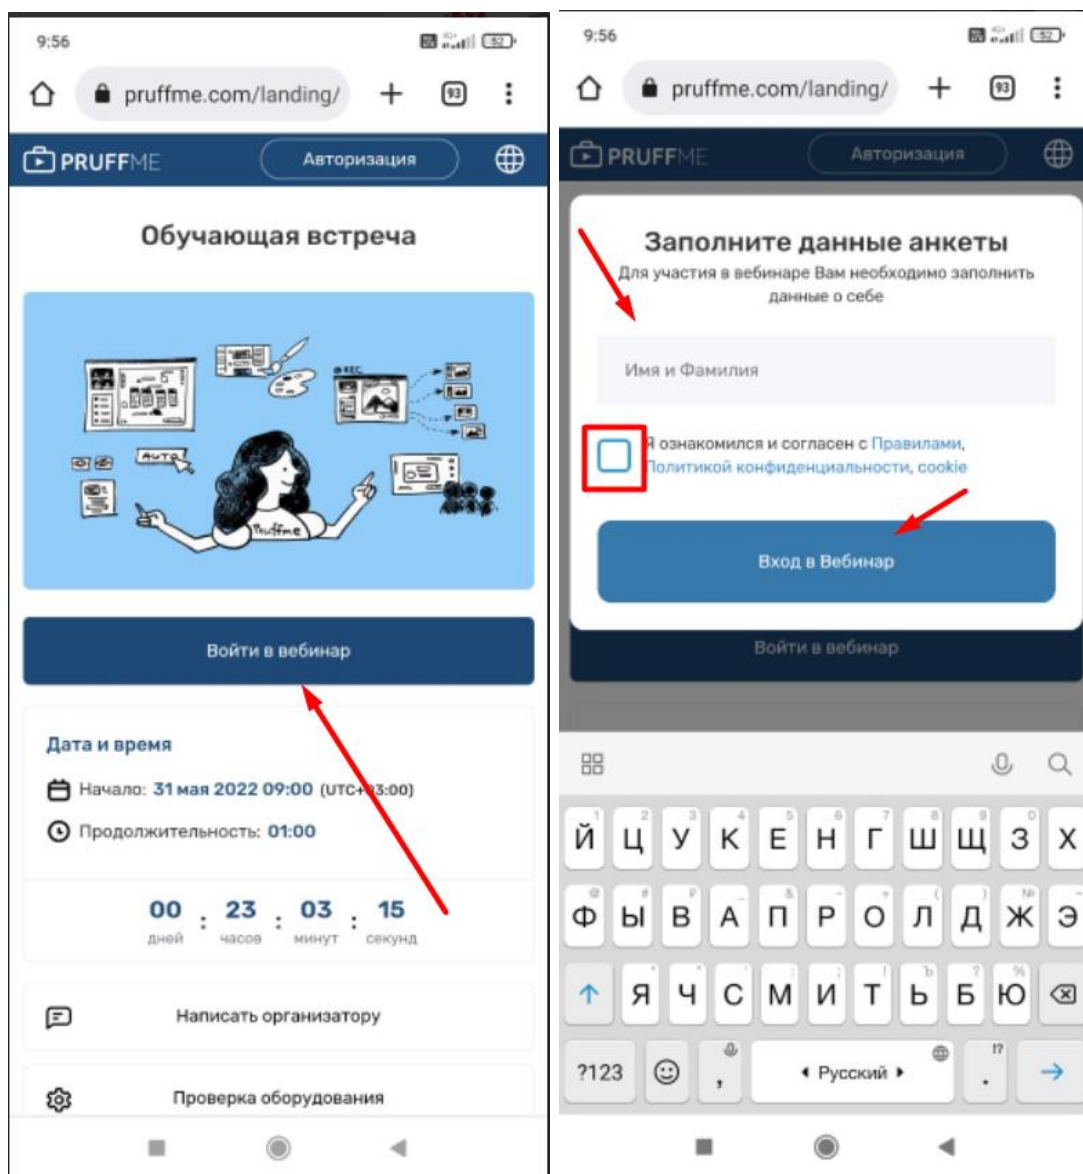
9:56

pruffme.com/landing/

93

PRUFFME

Авторизация

Обучающая встреча

AUTO

Pruffme

Войти в вебинар

Дата и время

Начало: 31 мая 2022 09:00 (UTC+03:00)

Продолжительность: 01:00

00 дней : 23 часов : 03 минут : 15 секунд

Написать организатору

Проверка оборудования

9:56

pruffme.com/landing/

93

PRUFFME

Авторизация

Заполните данные анкеты

Для участия в вебинаре Вам необходимо заполнить данные о себе

Имя и Фамилия

Я ознакомился и согласен с Правилами, Политикой конфиденциальности, cookie

Вход в Вебинар

Войти в вебинар

Й Ц У К Е Н Г Ш Щ З Х

Ф Ы В А П Р О Л Д Ж Э

Я Ч С М И Т Ь Б Ю

?123 , Русский .